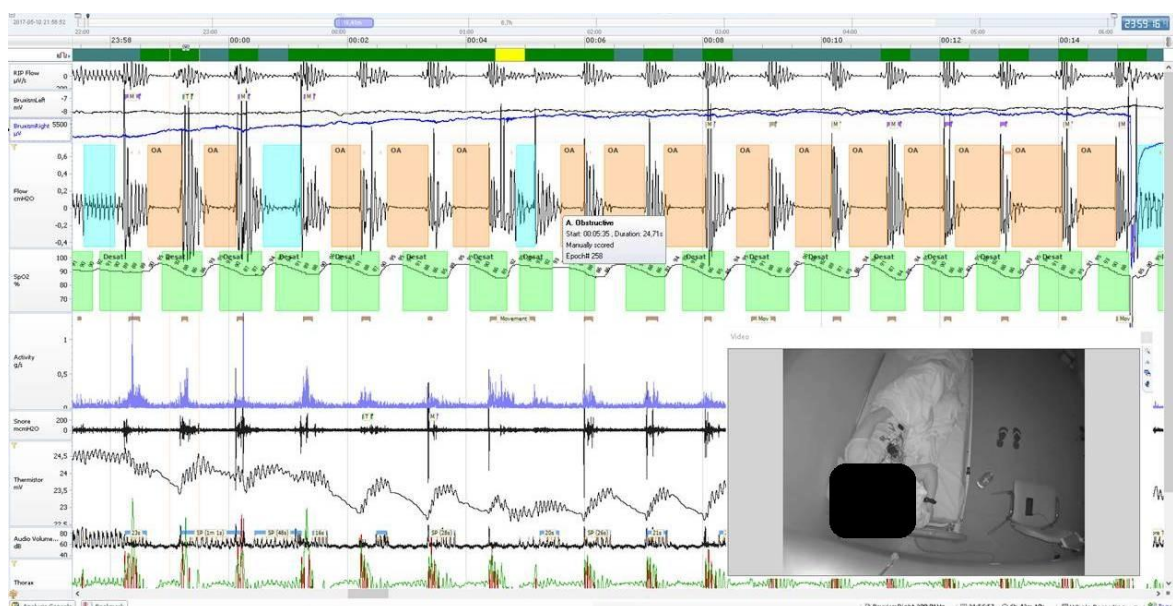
2017-05-12 21:58:52
22:00
23:00
00:00
01:00
02:00
03:00
04:00
05:00
06:00
8,7%
23:59:16
23:58
00:00
00:02
00:04
00:06
00:08
00:10
00:12
00:14

RIP Flow
µV/s
0
BruxismLeft
mV
-7
-8
BruxismRight
µV
5500
Flow
cmH2O
0,6
0,4
0,2
0
-0,2
-0,4
OA
OA
OA
OA
OA
OA
OA
OA
OA
OA
OA
OA
OA
OA
OA
OA
OA
A. Obstructive
Start: 00:05:35 , Duration: 24,71s
Manually scored
Epoch# 258
SpO2
%
100
90
80
70
Desat
Desat
Desat
Desat
Desat
Desat
Desat
Desat
Desat
Desat
Desat
Desat
Desat
Desat
Desat
Desat
Desat
Movement
Activity
g/s
1
0,5
0
Video
Snore
mcmH2O
200
0
Thermistor
mV
24,5
24
23,5
23
Audio Volume
dB
80
60
40
Thorax